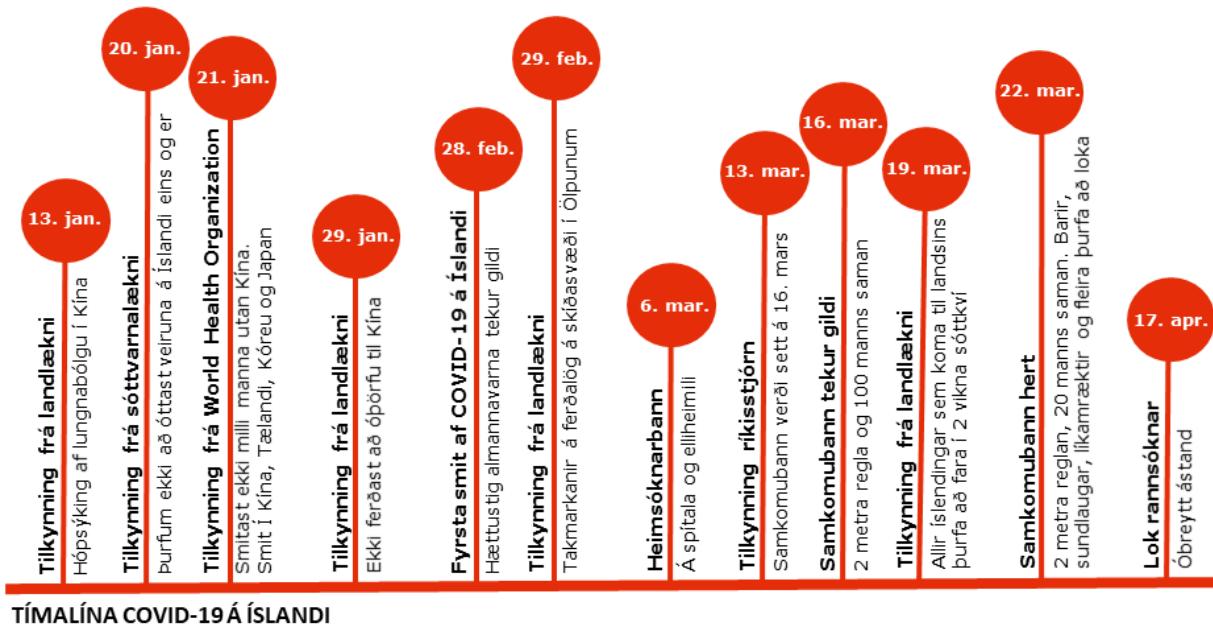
13. jan.
Tilkynning frá landlækni
Hópsýking af lungnabólgu í Kína

20. jan.
Tilkynning frá sóttvarnalækni
Þurfum ekki að óttast veiruna á Íslandi eins og er

21. jan.
Tilkynning frá World Health Organization
Smitast ekki milli manna utan Kína.
Smit í Kína, Tælandi, Kóreu og Japan

29. jan.
Tilkynning frá landlækni
Ekki ferðast að óþörfu til Kína

28. feb.
Fyrsta smit af COVID-19 á Íslandi
Hættustig almannavarna tekur gildi

29. feb.
Tilkynning frá landlækni
Takmarkanir á ferðalög á skíðasvæði í Ölpunum

6. mar.
Heimsóknarbann
Á spítala og elliheimili

13. mar.
Tilkynning ríkisstjórn
Samkomubann verði sett á 16. mars

16. mar.
Samkomubann tekur gildi
2 metra regla og 100 manns saman

19. mar.
Tilkynning frá landlækni
Allir íslendingar sem koma til landsins þurfa að fara í 2 vikna sóttkví

22. mar.
Samkomubann hert
2 metra reglan, 20 manns saman. Barir, sundlaugar, líkamræktir og fleira þurfa að loka

17. apr.
Lok rannsóknar
Óbreytt ástand

TÍMALÍNA COVID-19 Á ÍSLANDI